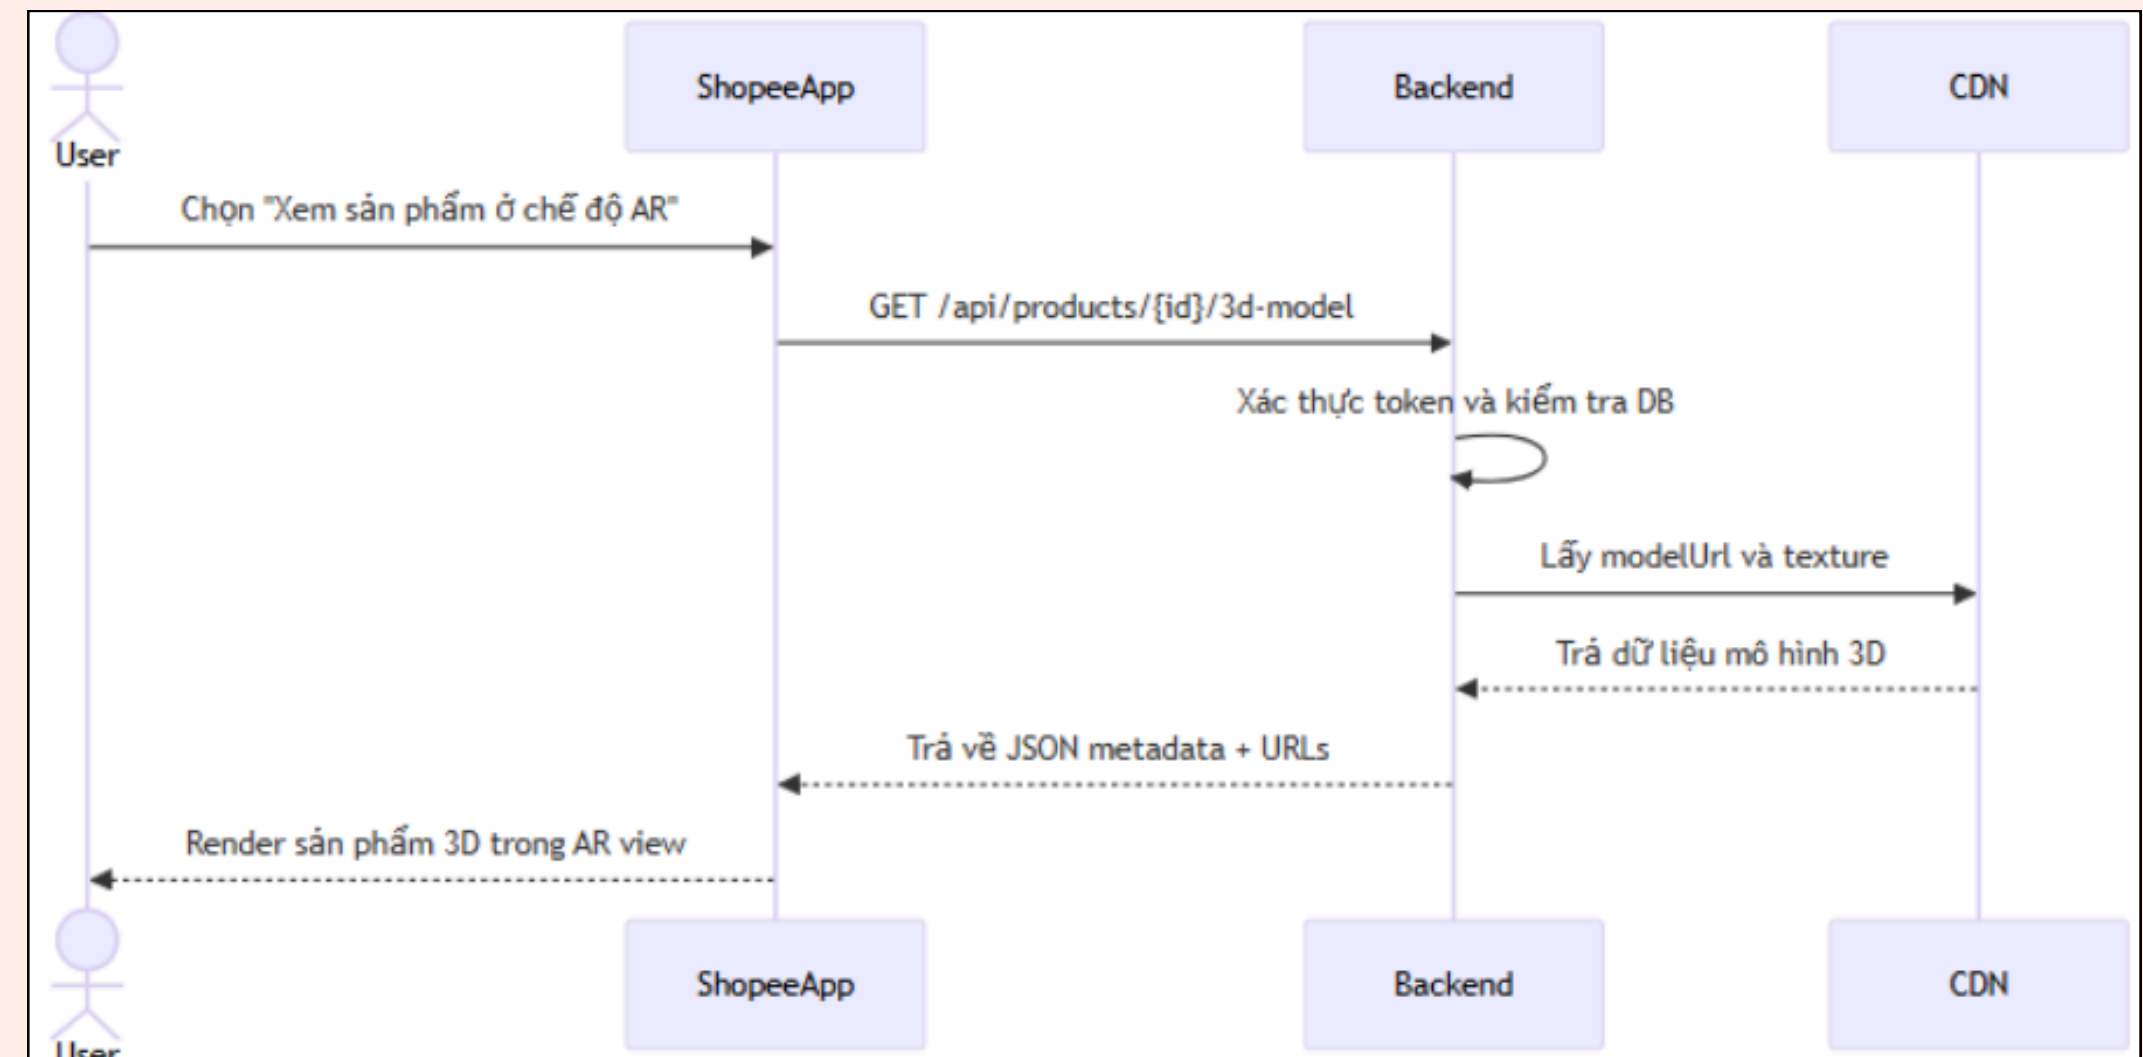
User

ShopeeApp

Backend

CDN

Chọn "Xem sản phẩm ở chế độ AR"

GET /api/products/{id}/3d-model

Xác thực token và kiểm tra DB

Lấy modelUrl và texture

Trả dữ liệu mô hình 3D

Trả về JSON metadata + URLs

Render sản phẩm 3D trong AR view

User

ShopeeApp

Backend

CDN